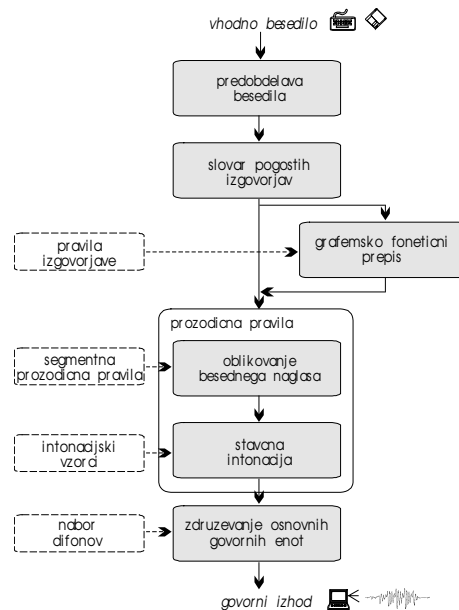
vhodno besedilo

predobdelava besedila

slovar pogostih izgovorjav

pravila izgovorjave

grafemsko fonetični prepis

prozodična pravila

segmentna prozodična pravila

oblikovanje besednega naglasa

intonacijski vzorci

stavčna intonacija

nabor difonov

združevanje osnovnih govornih enot

govorni izhod